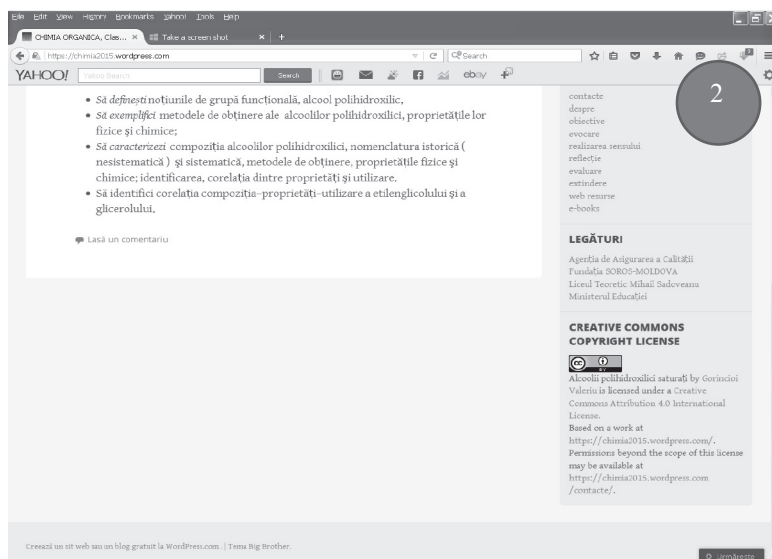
File Edit View History Bookmarks Yahoo! Tools Help

CHIMIA ORGANICA, Clas... × Take a screen shot × +

https://chimia2015.wordpress.com

Search

YAHOO! Yahoo Search Search

2

• Să definești noțiunile de grupă funcțională, alcool polihidroxilic,
• Să exemplifici metodele de obținere ale alcoolilor polihidroxilici, proprietățile lor fizice și chimice;
• Să caracterizezi compoziția alcoolilor polihidroxilici, nomenclatura istorică ( nesistematică ) și sistematică, metodele de obținere, proprietățile fizice și chimice; identificarea, corelația dintre proprietăți și utilizare.
• Să identifici corelația compoziția–proprietăți–utilizare a etilenglicolului și a glicerolului.

Lasă un comentariu

contacte
despre
obiective
evocare
realizarea sensului
reflecție
evaluare
extindere
web resurse
e-books

LEGĂTURI

Agenția de Asigurare a Calității
Fundația SOROS-MOLDOVA
Liceul Teoretic Mihail Sadoveanu
Ministerul Educației

CREATIVE COMMONS COPYRIGHT LICENSE

Alcoolii polihidroxilici saturați by Gorincioi Valeriu is licensed under a Creative Commons Attribution 4.0 International License.
Based on a work at https://chimia2015.wordpress.com/.
Permissions beyond the scope of this license may be available at https://chimia2015.wordpress.com /contacte/.

Creează un sit web sau un blog gratuit la WordPress.com. | Tema Big Brother.

Urmărește